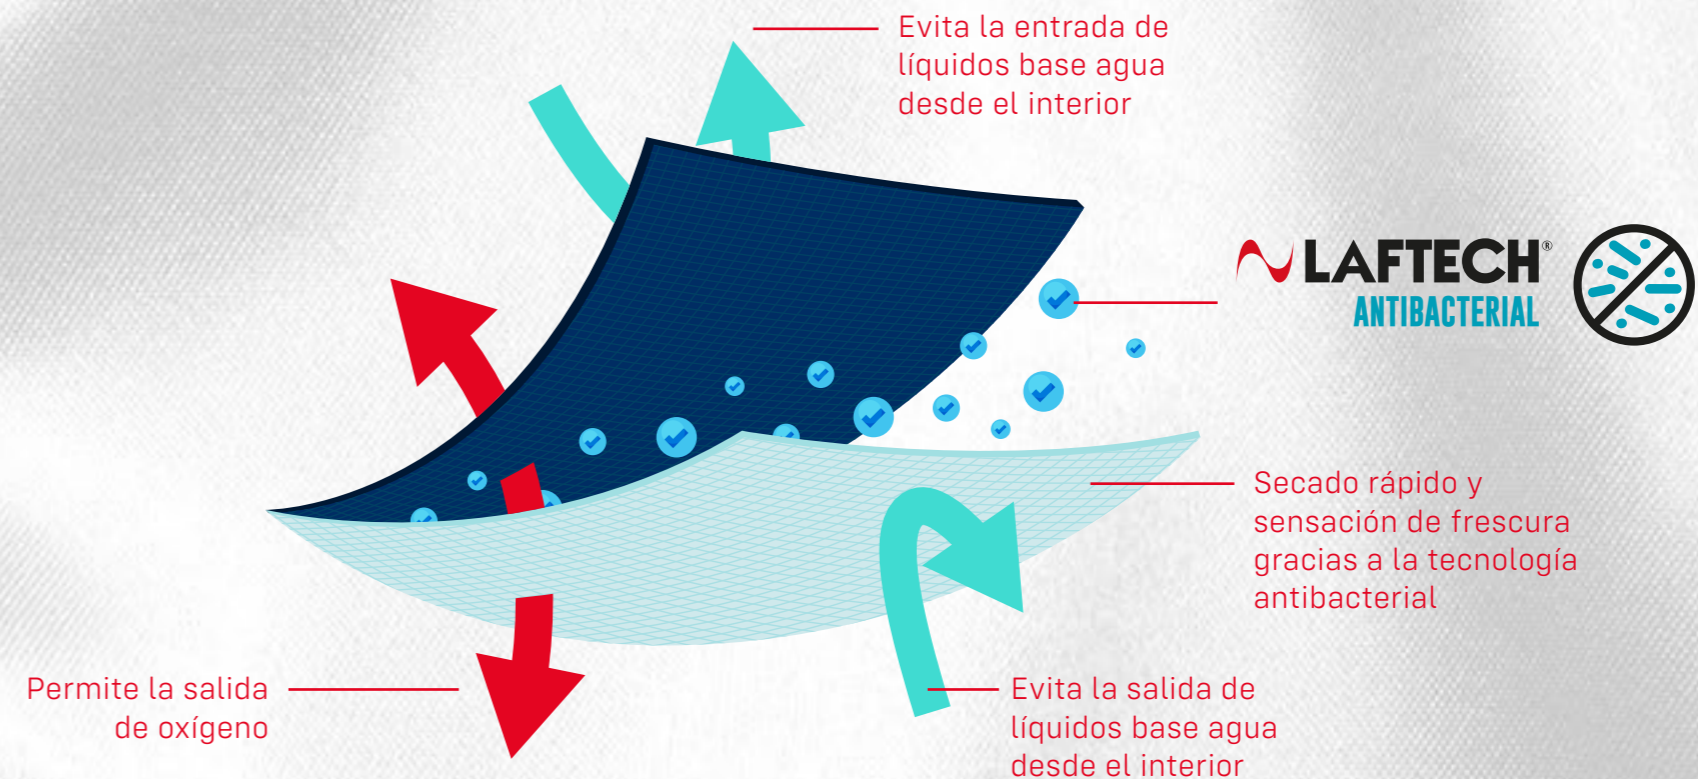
Evita la entrada de líquidos base agua desde el interior

LAFTECH®
ANTIBACTERIAL

Secado rápido y sensación de frescura gracias a la tecnología antibacterial

Permite la salida de oxígeno

Evita la salida de líquidos base agua desde el interior